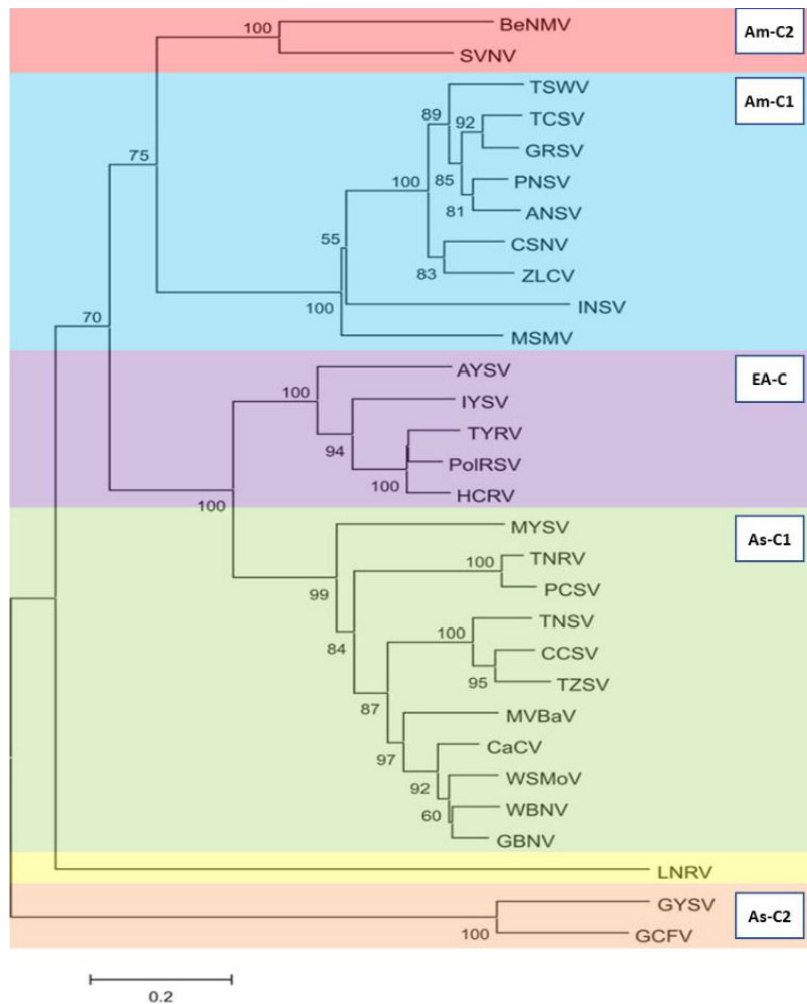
Am-C2
100
BeNMV
SVNV

Am-C1
TSWV
89
92
TCSV
GRSV
100
85
PNSV
81
ANSV
75
55
CSNV
83
ZLCV
100
INSV
70
MSMV

EA-C
100
AYSV
IYSV
94
TYRV
PolRSV
100
HCRV
100

As-C1
MYSV
100
TNRV
PCSV
99
100
TNSV
84
CCSV
95
TZSV
87
MVBaV
97
CaCV
92
WSMoV
60
WBNV
GBNV

LNRV

As-C2
GYSV
100
GCFV

0.2